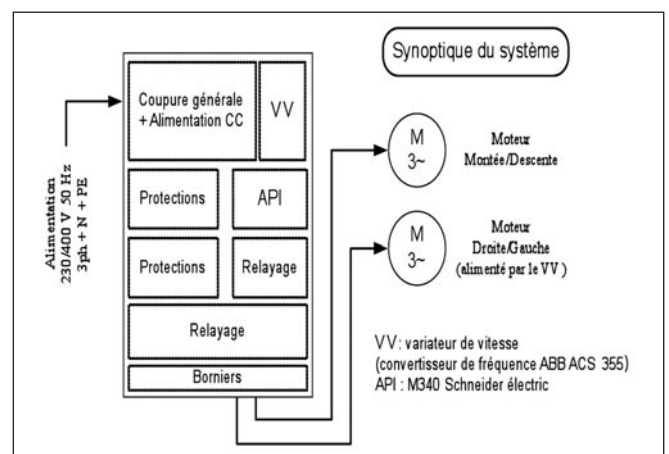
Synoptique du système

Alimentation
230/400 V 50 Hz
3ph + N + PE

Coupure générale + Alimentation CC

VV

Protections

API

Protections

Relayage

Relayage

Borniers

M
3~

Moteur
Montée/Descente

M
3~

Moteur
Droite/Gauche
(alimenté par le VV )

VV: variateur de vitesse
(convertisseur de fréquence ABB ACS 355)
API : M340 Schneider électric